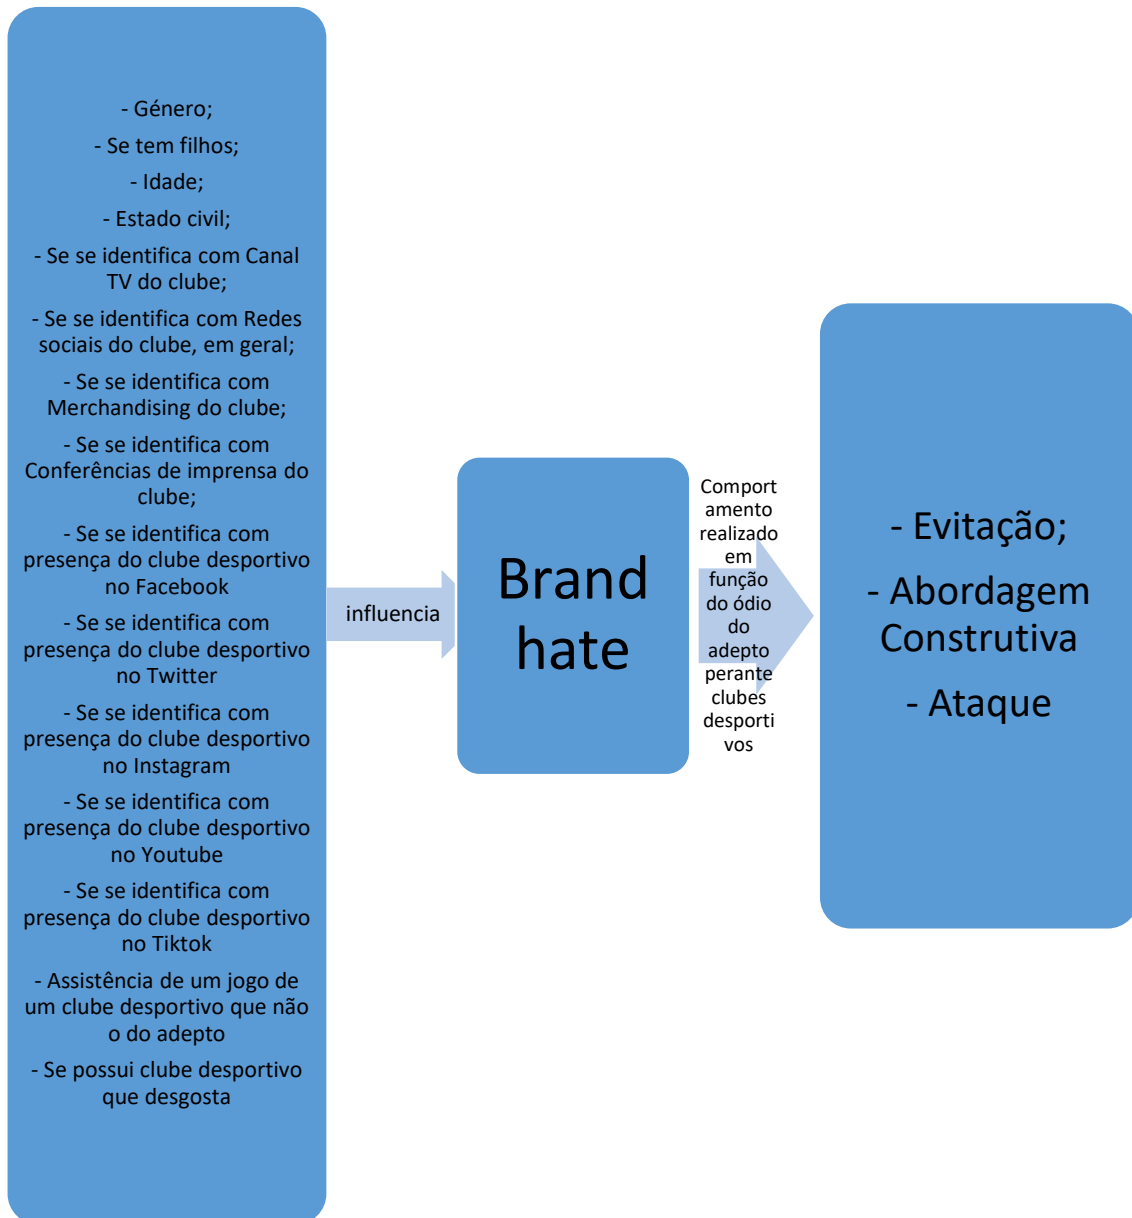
- Género;

- Se tem filhos;

- Idade;

- Estado civil;

- Se se identifica com Canal TV do clube;

- Se se identifica com Redes sociais do clube, em geral;

- Se se identifica com Merchandising do clube;

- Se se identifica com Conferências de imprensa do clube;

- Se se identifica com presença do clube desportivo no Facebook

- Se se identifica com presença do clube desportivo no Twitter

- Se se identifica com presença do clube desportivo no Instagram

- Se se identifica com presença do clube desportivo no Youtube

- Se se identifica com presença do clube desportivo no Tiktok

- Assistência de um jogo de um clube desportivo que não o do adepto

- Se possui clube desportivo que desgosta

influencia

Brand hate

Comportamento realizado em função do ódio do adepto perante clubes desportivos

- Evitação;

- Abordagem Construtiva

- Ataque